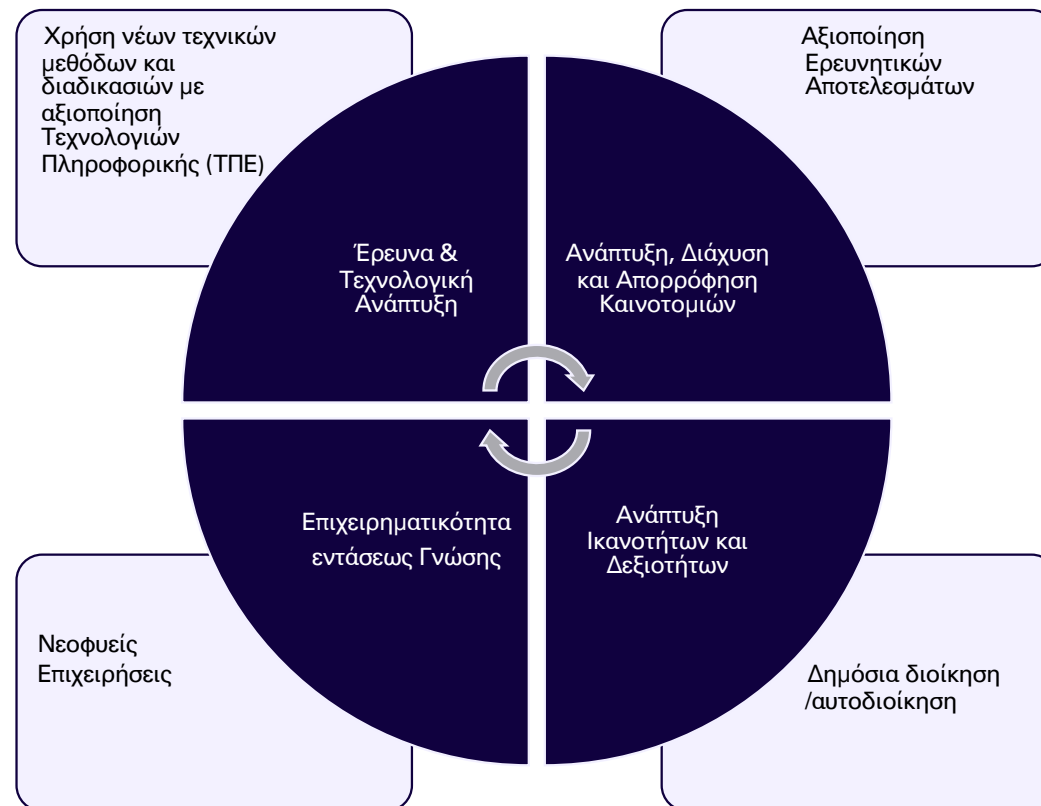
Χρήση νέων τεχνικών μεθόδων και διαδικασιών με αξιοποίηση Τεχνολογιών Πληροφορικής (ΤΠΕ)

Αξιοποίηση Ερευνητικών Αποτελεσμάτων

Έρευνα & Τεχνολογική Ανάπτυξη

Ανάπτυξη, Διάχυση και Απορρόφηση Καινοτομιών

Επιχειρηματικότητα εντάσεως Γνώσης

Ανάπτυξη Ικανοτήτων και Δεξιοτήτων

Νεοφυείς Επιχειρήσεις

Δημόσια διοίκηση /αυτοδιοίκηση